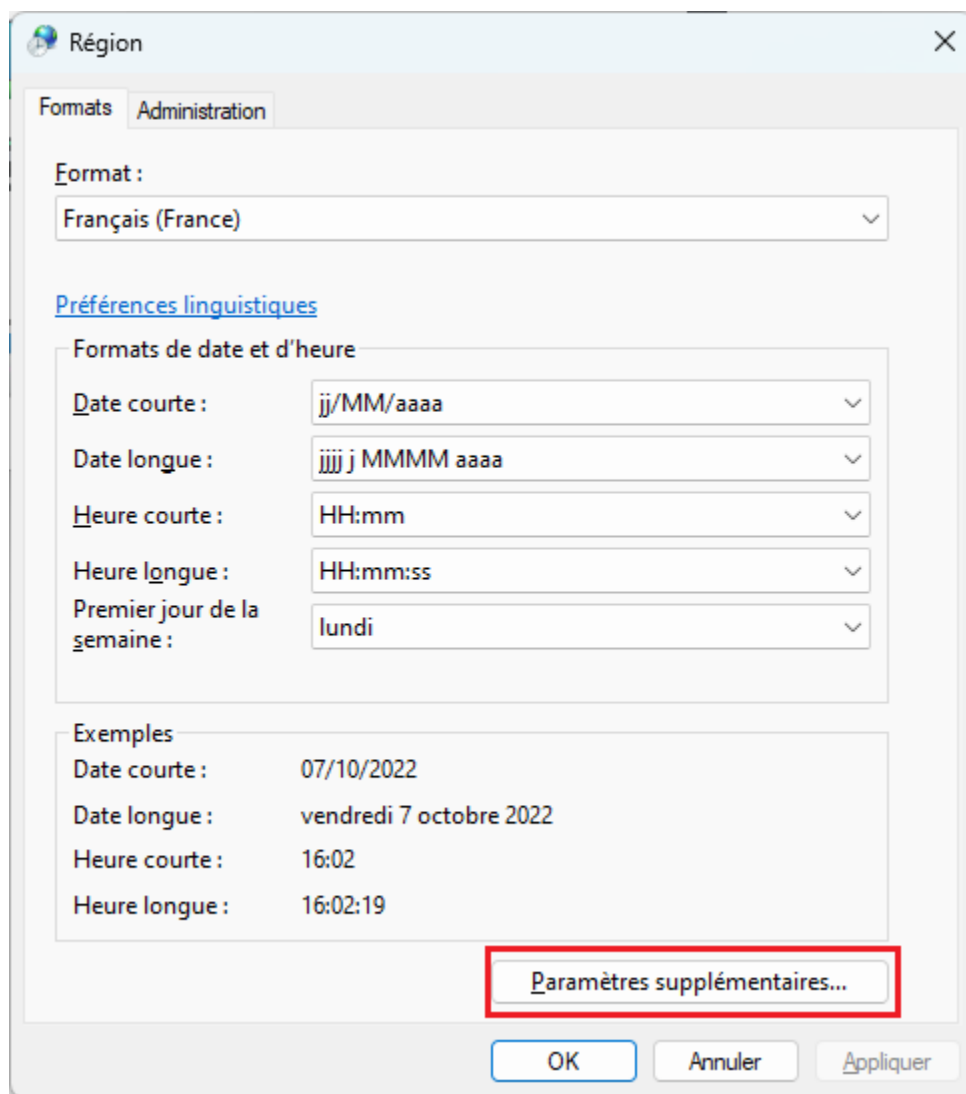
Région

Formats
Administration

Format :
Français (France)

Préférences linguistiques

Formats de date et d'heure
Date courte : jj/MM/aaaa
Date longue : jjjj j MMMM aaaa
Heure courte : HH:mm
Heure longue : HH:mm:ss
Premier jour de la semaine : lundi

Exemples
Date courte : 07/10/2022
Date longue : vendredi 7 octobre 2022
Heure courte : 16:02
Heure longue : 16:02:19

Paramètres supplémentaires...

OK
Annuler
Appliquer